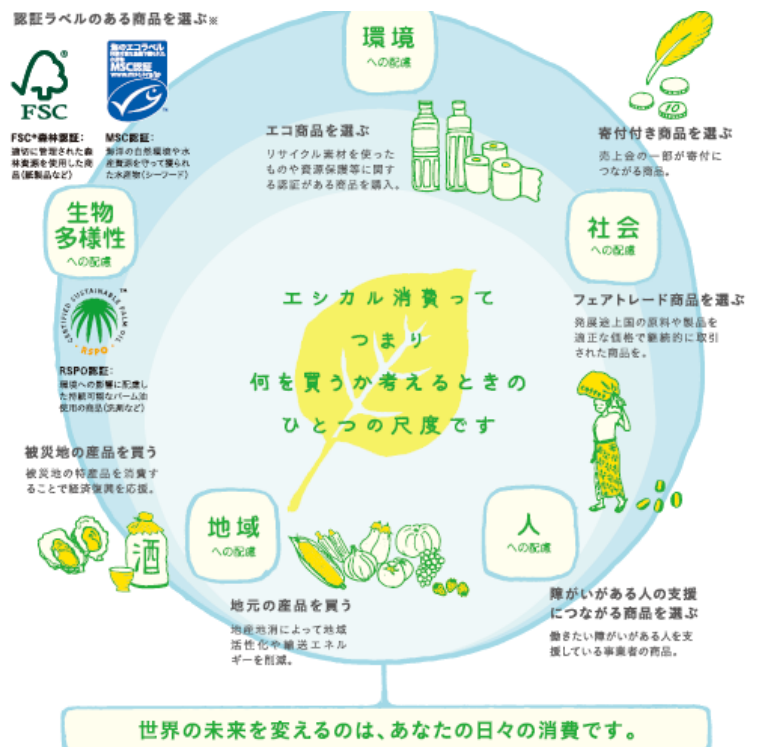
認証ラベルのある商品を選ぶ※

FSC

海のエコラベル
MSC認証
www.msc.org/jp

FSC®森林認証:
適切に管理された森林資源を使用した商品(紙製品など)

MSC認証:
海洋の自然環境や水産資源を守って獲られた水産物(シーフード)

環境
への配慮

エコ商品を選ぶ
リサイクル素材を使ったものや資源保護等に関する認証がある商品を購入。

寄付付き商品を選ぶ
売上金の一部が寄付につながる商品。

10

生物多様性
への配慮

CERTIFIED SUSTAINABLE PALM OIL
RSPO

RSPO認証:
環境への影響に配慮した持続可能なパーム油使用の商品(洗剤など)

社会
への配慮

フェアトレード商品を選ぶ
発展途上国の原料や製品を適正な価格で継続的に取引された商品を。

エシカル消費って
つまり
何を買うか考えるときの
ひとつの尺度です

被災地の産品を買う
被災地の特産品を消費することで経済復興を応援。

酒

地域
への配慮

人
への配慮

地元の産品を買う
地産地消によって地域活性化や輸送エネルギーを削減。

障がいがある人の支援につながる商品を選ぶ
働きたい障がいがある人を支援している事業者の商品。

世界の未来を変えるのは、あなたの日々の消費です。